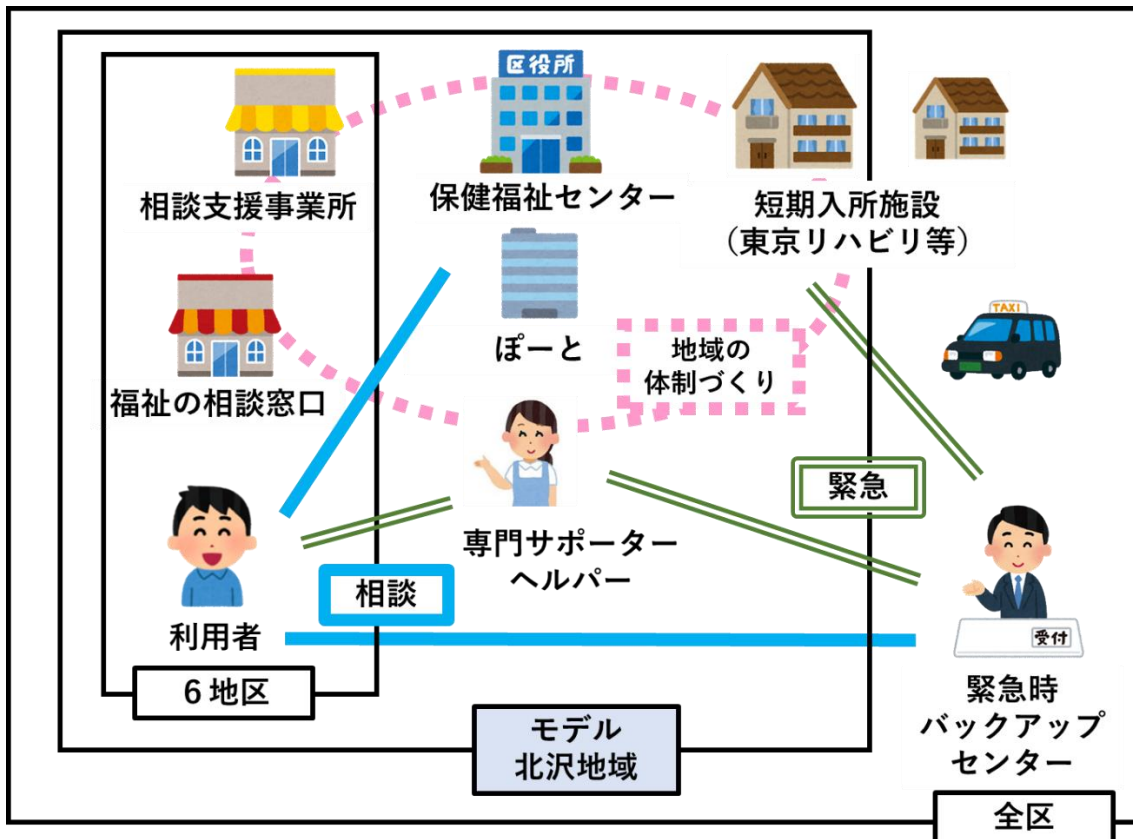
区役所

相談支援事業所

保健福祉センター

短期入所施設
（東京リハビリ等）

TAXI

ぽーと

地域の
体制づくり

福祉の相談窓口

緊急

専門サポーター
ヘルパー

相談

利用者

受付

6地区

緊急時
バックアップ
センター

モデル
北沢地域

全区